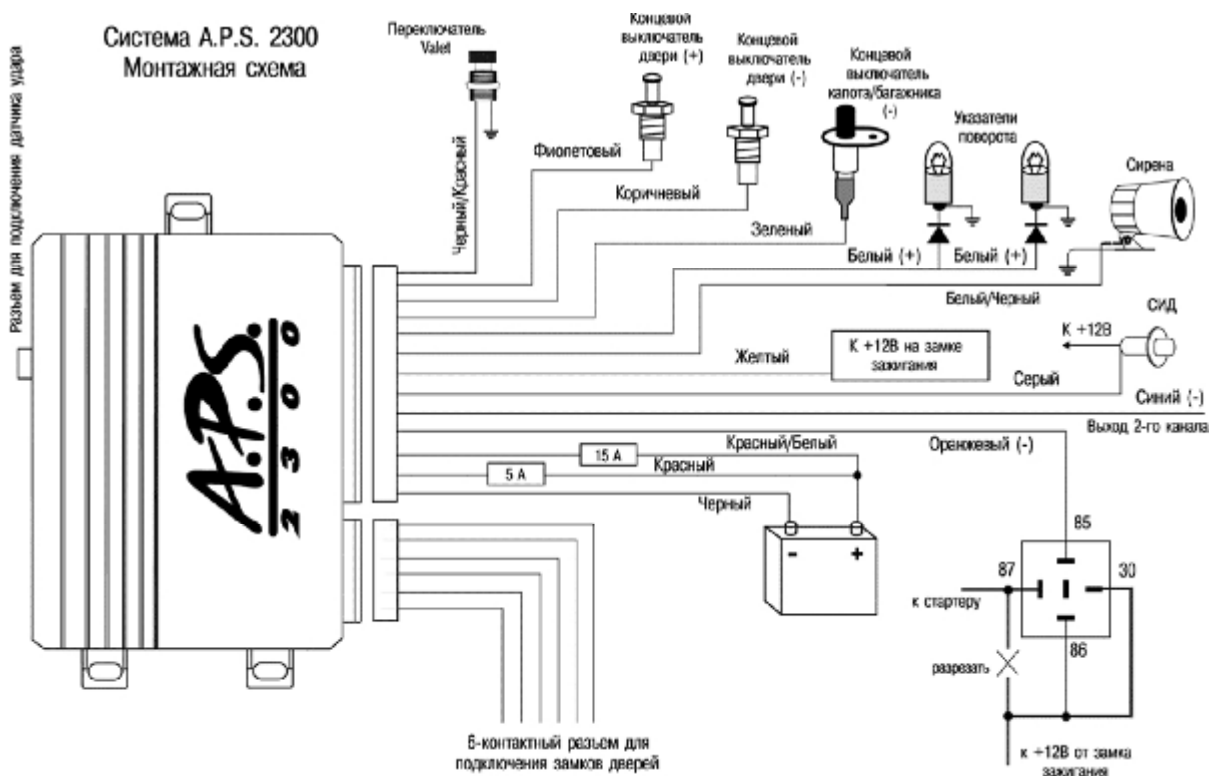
Система A.P.S. 2300
Монтажная схема

Разъем для подключения датчика удара

Переключатель Valet

Концевой выключатель двери (+)

Концевой выключатель двери (-)

Концевой выключатель капота/багажника (-)

Указатели поворота

Сирена

Черный/Красный

Фиолетовый

Коричневый

Зеленый

Белый (+)

Белый (+)

Белый/Черный

СИД

К +12В

К +12В на замке зажигания

Желтый

Серый

Синий (-)

Выход 2-го канала

A.P.S. 2 3 0 0

15 A

Красный/Белый

5 A

Красный

Черный

Оранжевый (-)

85

87

30

к стартеру

86

разрезать

к +12В от замка зажигания

6-контактный разъем для подключения замков дверей